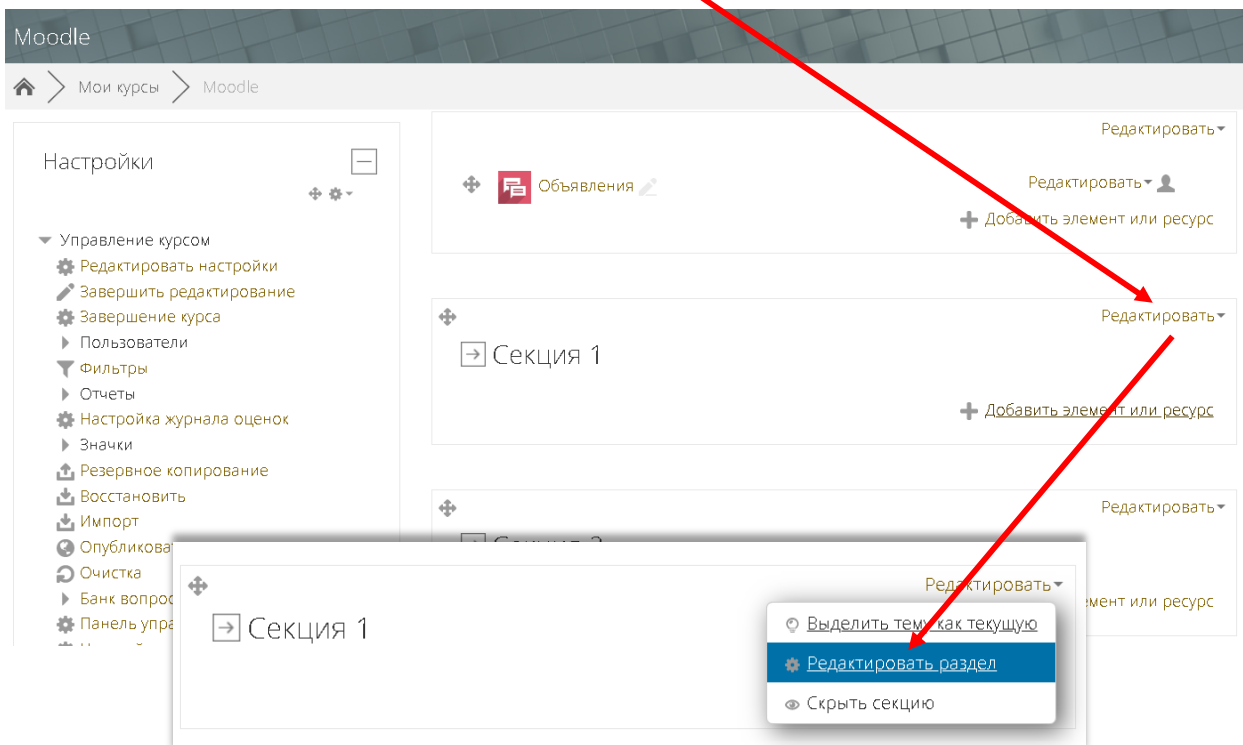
Moodle

Мои курсы > Moodle

Настройки

Управление курсом
Редактировать настройки
Завершить редактирование
Завершение курса
Пользователи
Фильтры
Отчеты
Настройка журнала оценок
Значки
Резервное копирование
Восстановить
Импорт
Опубликоват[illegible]
Очистка
Банк вопрос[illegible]
Панель упра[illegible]

Редактировать
Объявления
Редактировать
Добавить элемент или ресурс

Редактировать
Секция 1
Добавить элемент или ресурс

Редактировать
Секция 2
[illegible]элемент или ресурс

Редактировать
Секция 1
Выделить тему как текущую
Редактировать раздел
Скрыть секцию